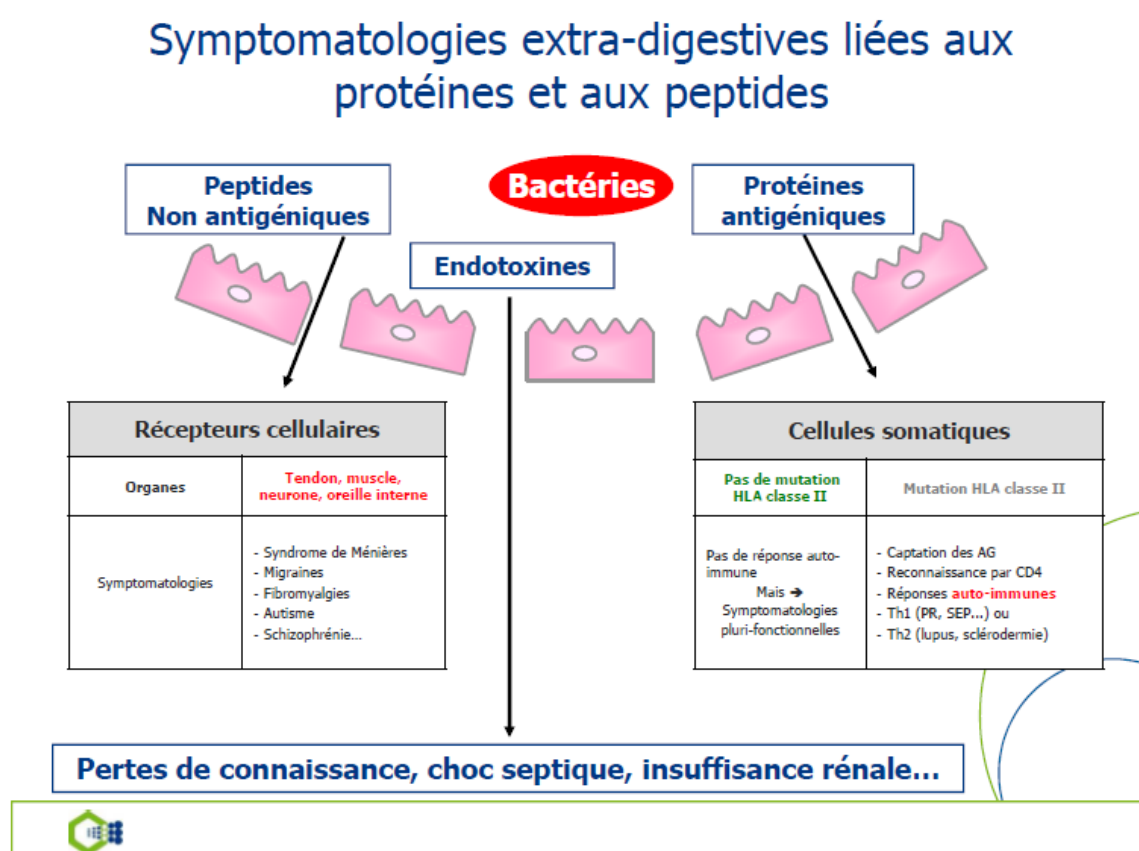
Symptomatologies extra-digestives liées aux protéines et aux peptides

Peptides Non antigéniques

Bactéries

Protéines antigéniques

Endotoxines

| Récepteurs cellulaires | |
|---|---|
| Organes | Tendon, muscle, neurone, oreille interne |
| Symptomatologies | - Syndrome de Ménières<br>- Migraines<br>- Fibromyalgies<br>- Autisme<br>- Schizophrénie… |

| Cellules somatiques | |
|---|---|
| Pas de mutation HLA classe II | Mutation HLA classe II |
| Pas de réponse auto-immune<br>Mais ➔<br>Symptomatologies pluri-fonctionnelles | - Captation des AG<br>- Reconnaissance par CD4<br>- Réponses auto-immunes<br>- Th1 (PR, SEP…) ou<br>- Th2 (lupus, sclérodermie) |

Pertes de connaissance, choc septique, insuffisance rénale…